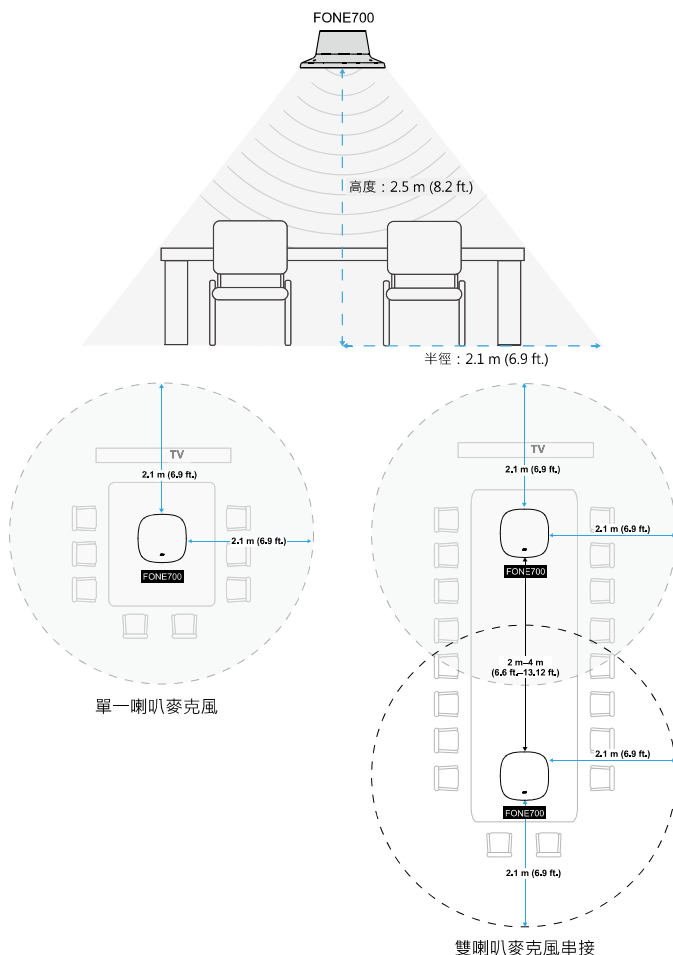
FONE700

高度：2.5 m (8.2 ft.)

半徑：2.1 m (6.9 ft.)

TV

2.1 m (6.9 ft.)

2.1 m (6.9 ft.)

FONE700

單一喇叭麥克風

TV

2.1 m (6.9 ft.)

2.1 m (6.9 ft.)

FONE700

2 m–4 m
(6.6 ft.–13.12 ft.)

2.1 m (6.9 ft.)

FONE700

2.1 m (6.9 ft.)

雙喇叭麥克風串接